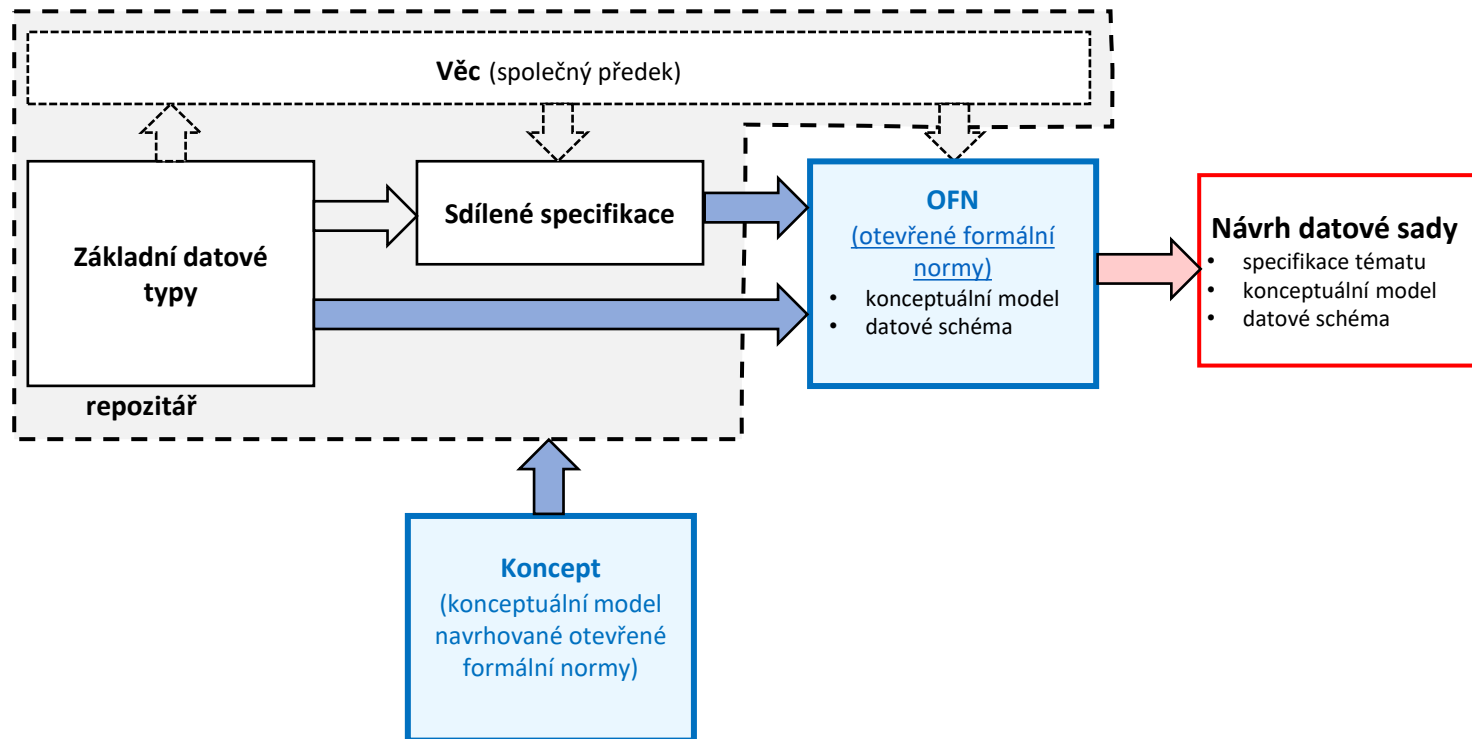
**Věc** (společný předek)

Základní datové typy

Sdílené specifikace

repozitář

OFN
(otevřené formální normy)
- konceptuální model
- datové schéma

Návrh datové sady
- specifikace tématu
- konceptuální model
- datové schéma

Koncept
(konceptuální model navrhované otevřené formální normy)